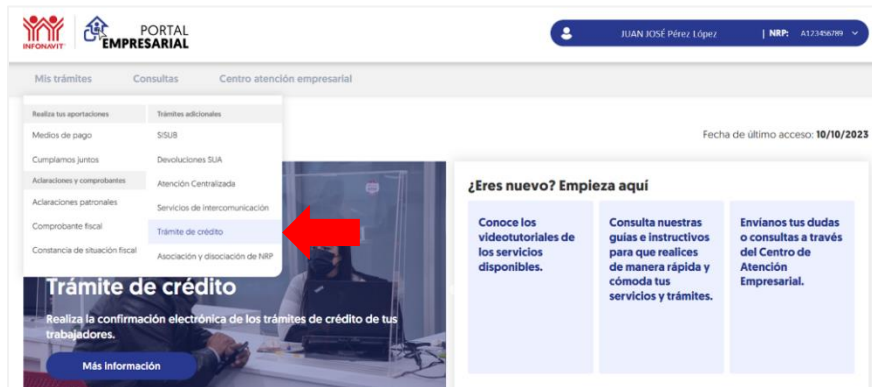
INFONAVIT PORTAL EMPRESARIAL

JUAN JOSÉ Pérez López | NRP: A123456789

Mis trámites Consultas Centro atención empresarial

Realiza tus aportaciones
Medios de pago
Cumplamos juntos
Aclaraciones y comprobantes
Aclaraciones patronales
Comprobante fiscal
Constancia de situación fiscal

Trámites adicionales
SISUB
Devoluciones SUA
Atención Centralizada
Servicios de intercomunicación
Trámite de crédito
Asociación y disociación de NRP

Fecha de último acceso: 10/10/2023

Trámite de crédito

Realiza la confirmación electrónica de los trámites de crédito de tus trabajadores.

Más información

¿Eres nuevo? Empieza aquí

Conoce los videotutoriales de los servicios disponibles.

Consulta nuestras guías e instructivos para que realices de manera rápida y cómoda tus servicios y trámites.

Envíanos tus dudas o consultas a través del Centro de Atención Empresarial.